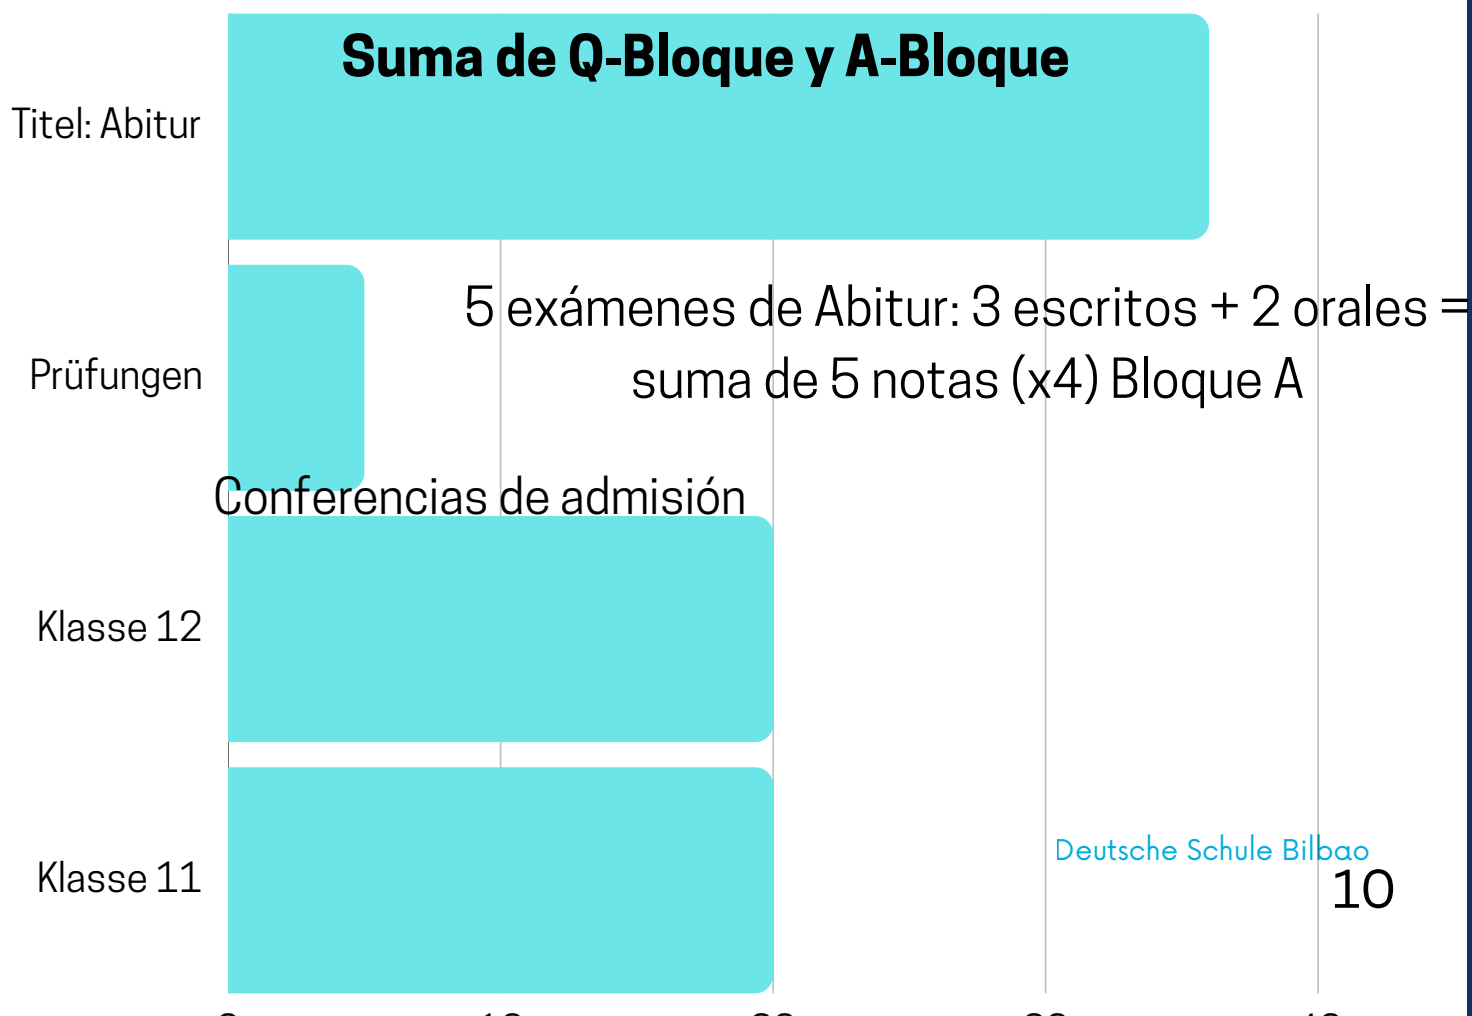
Suma de Q-Bloque y A-Bloque

Titel: Abitur

5 exámenes de Abitur: 3 escritos + 2 orales = suma de 5 notas (x4) Bloque A

Prüfungen

Conferencias de admisión

Klasse 12

Klasse 11

Deutsche Schule Bilbao

10

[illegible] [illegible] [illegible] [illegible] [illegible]